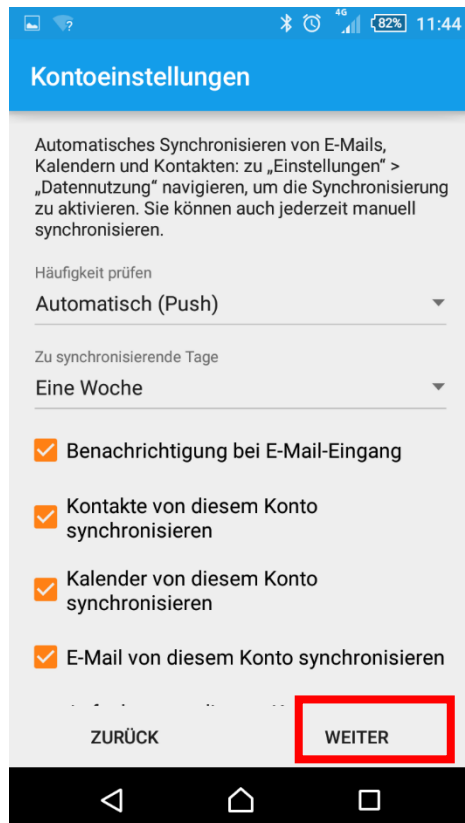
4G 82% 11:44

Kontoeinstellungen

Automatisches Synchronisieren von E-Mails, Kalendern und Kontakten: zu „Einstellungen" > „Datennutzung" navigieren, um die Synchronisierung zu aktivieren. Sie können auch jederzeit manuell synchronisieren.

Häufigkeit prüfen
Automatisch (Push)

Zu synchronisierende Tage
Eine Woche

Benachrichtigung bei E-Mail-Eingang

Kontakte von diesem Konto synchronisieren

Kalender von diesem Konto synchronisieren

E-Mail von diesem Konto synchronisieren

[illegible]

ZURÜCK

WEITER